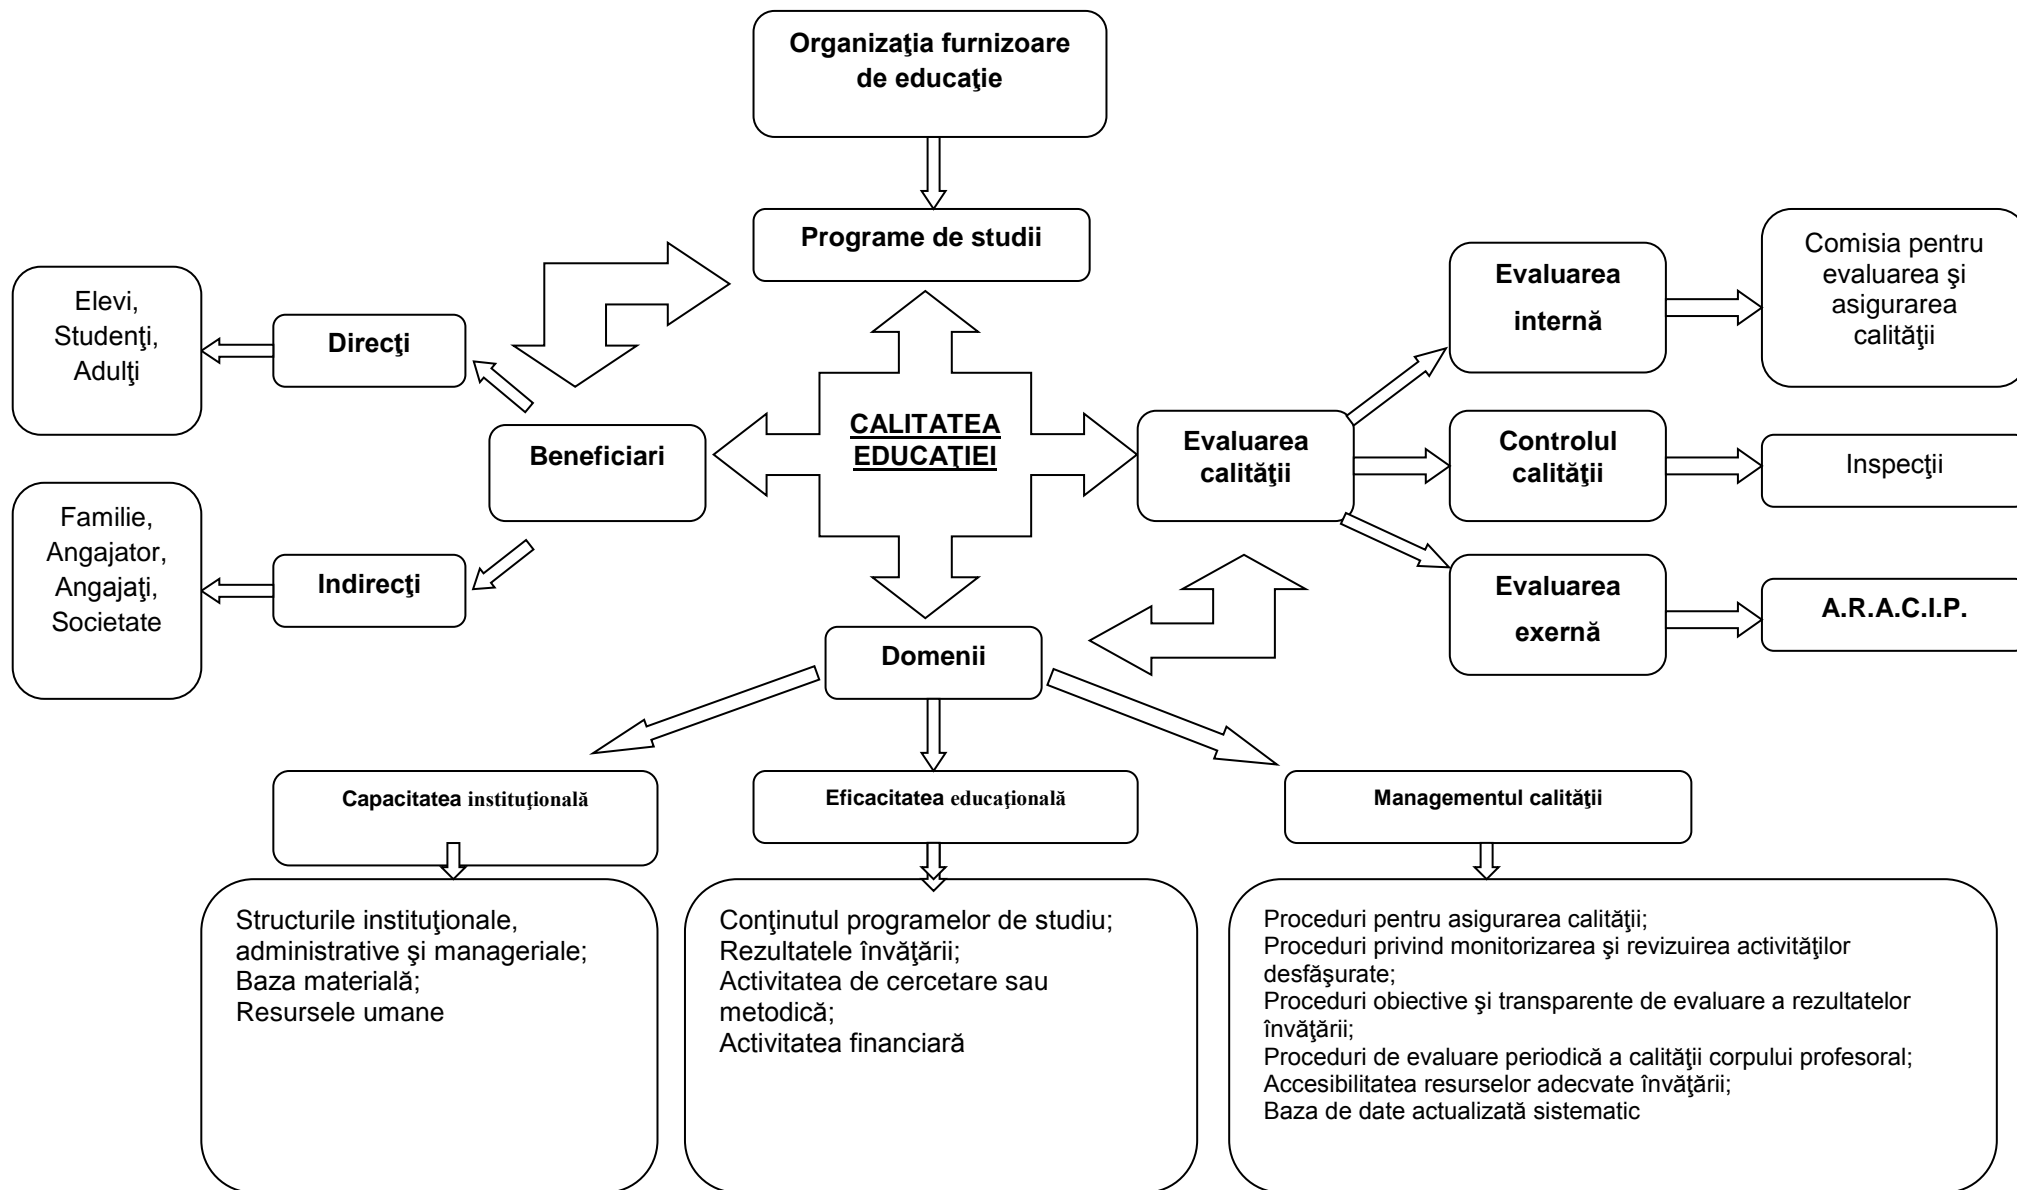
Organizaţia furnizoare de educaţie

Programe de studii

Elevi, Studenţi, Adulţi

Direcţi

Beneficiari

Familie, Angajator, Angajaţi, Societate

Indirecţi

CALITATEA EDUCAŢIEI

Evaluarea internă

Comisia pentru evaluarea şi asigurarea calităţii

Evaluarea calităţii

Controlul calităţii

Inspecţii

Evaluarea exernă

A.R.A.C.I.P.

Domenii

Capacitatea instituţională

Structurile instituţionale, administrative şi manageriale;
Baza materială;
Resursele umane

Eficacitatea educaţională

Conţinutul programelor de studiu;
Rezultatele învăţării;
Activitatea de cercetare sau metodică;
Activitatea financiară

Managementul calităţii

Proceduri pentru asigurarea calităţii;
Proceduri privind monitorizarea şi revizuirea activităţilor desfăşurate;
Proceduri obiective şi transparente de evaluare a rezultatelor învăţării;
Proceduri de evaluare periodică a calităţii corpului profesoral;
Accesibilitatea resurselor adecvate învăţării;
Baza de date actualizată sistematic